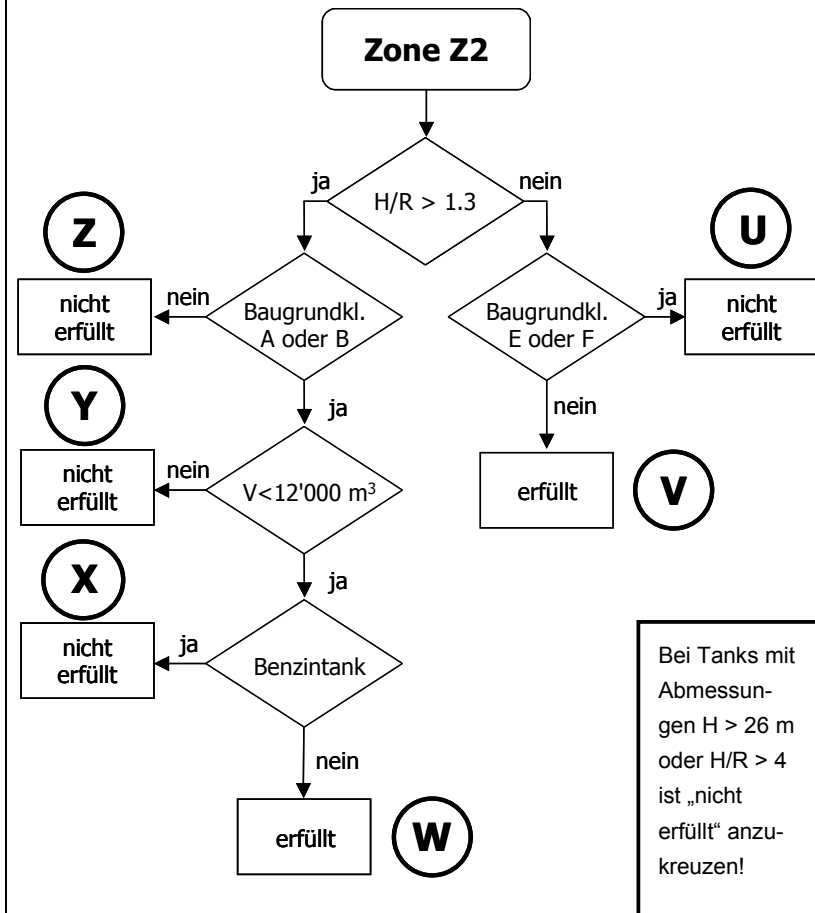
Zone Z2

ja

H/R > 1.3

nein

Z

U

nicht erfüllt

nein

Baugrundkl. A oder B

Baugrundkl. E oder F

ja

nicht erfüllt

Y

ja

nein

nicht erfüllt

nein

V<12'000 m$^3$

erfüllt

V

X

ja

nicht erfüllt

ja

Benzintank

Bei Tanks mit Abmessungen H > 26 m oder H/R > 4 ist „nicht erfüllt" anzukreuzen!

nein

erfüllt

W